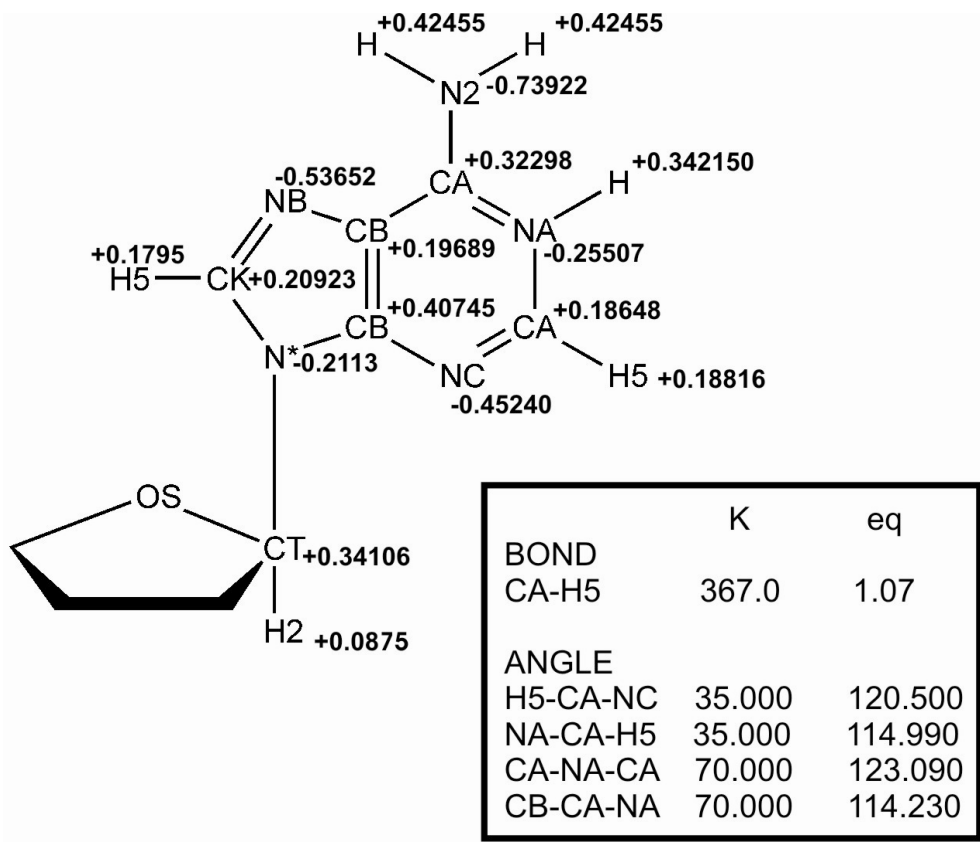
+0.42455 H

+0.42455 H

N2 -0.73922

CA +0.32298

H +0.342150

-0.53652 NB

CB +0.19689

NA -0.25507

+0.1795 H5

CK +0.20923

CB +0.40745

CA +0.18648

N* -0.2113

NC -0.45240

H5 +0.18816

OS

CT +0.34106

H2 +0.0875

| | K | eq |
|---|---|---|
| BOND | | |
| CA-H5 | 367.0 | 1.07 |
| ANGLE | | |
| H5-CA-NC | 35.000 | 120.500 |
| NA-CA-H5 | 35.000 | 114.990 |
| CA-NA-CA | 70.000 | 123.090 |
| CB-CA-NA | 70.000 | 114.230 |